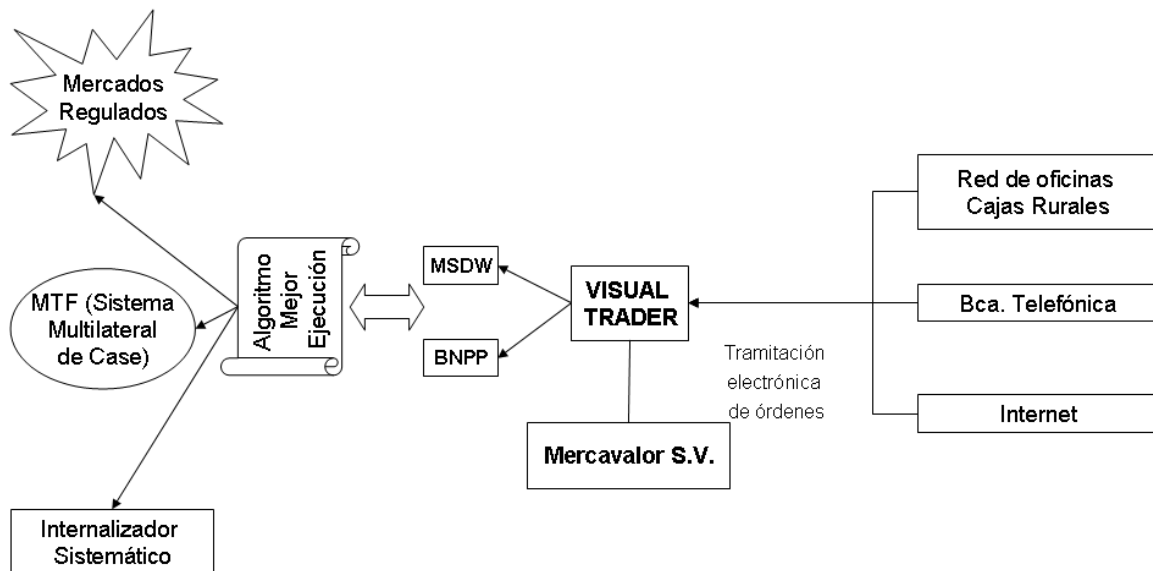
Mercados Regulados

MTF (Sistema Multilateral de Case)

Internalizador Sistemático

Algoritmo Mejor Ejecución

MSDW

BNPP

VISUAL TRADER

Mercavalor S.V.

Tramitación electrónica de órdenes

Red de oficinas Cajas Rurales

Bca. Telefónica

Internet